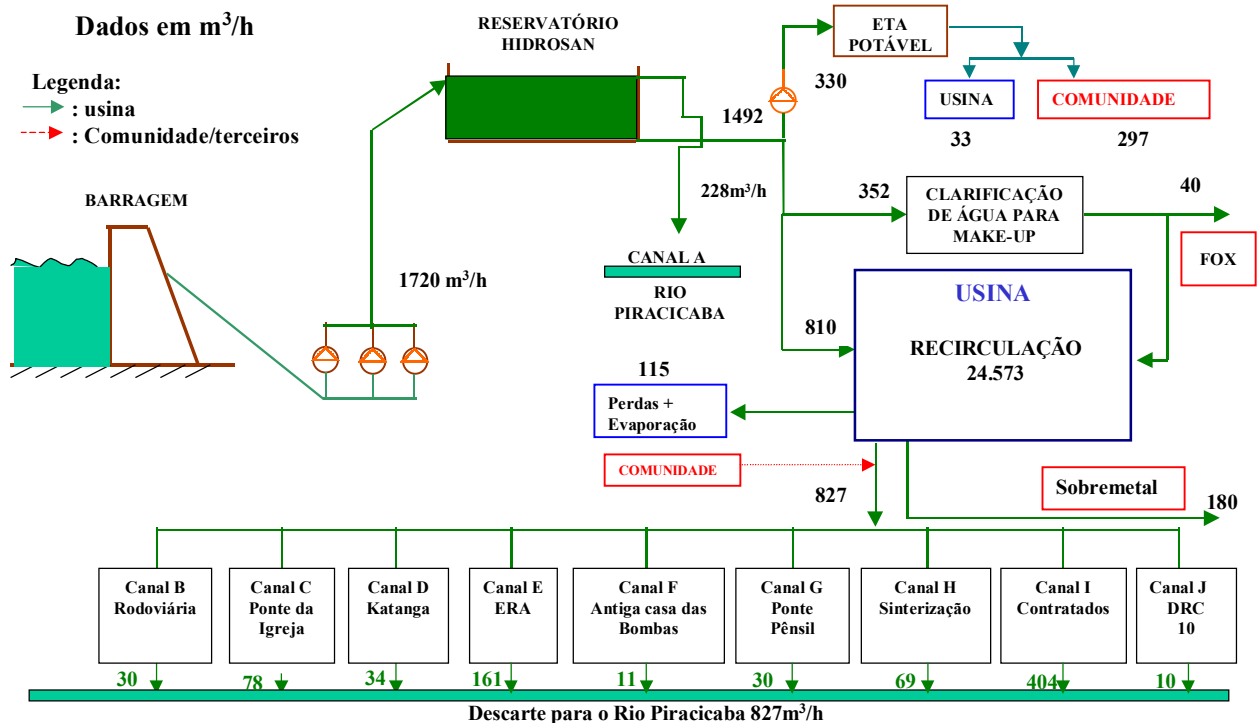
Dados em m$^3$/h

Legenda:
: usina
: Comunidade/terceiros

BARRAGEM

RESERVATÓRIO HIDROSAN

1720 m$^3$/h

228m$^3$/h

CANAL A

RIO PIRACICABA

1492

330

ETA POTÁVEL

USINA

COMUNIDADE

33

297

352

CLARIFICAÇÃO DE ÁGUA PARA MAKE-UP

40

FOX

USINA

810

RECIRCULAÇÃO 24.573

115

Perdas + Evaporação

COMUNIDADE

827

Sobremetal

180

Canal B Rodoviária

Canal C Ponte da Igreja

Canal D Katanga

Canal E ERA

Canal F Antiga casa das Bombas

Canal G Ponte Pênsil

Canal H Sinterização

Canal I Contratados

Canal J DRC 10

30

78

34

161

11

30

69

404

10

Descarte para o Rio Piracicaba 827m$^3$/h